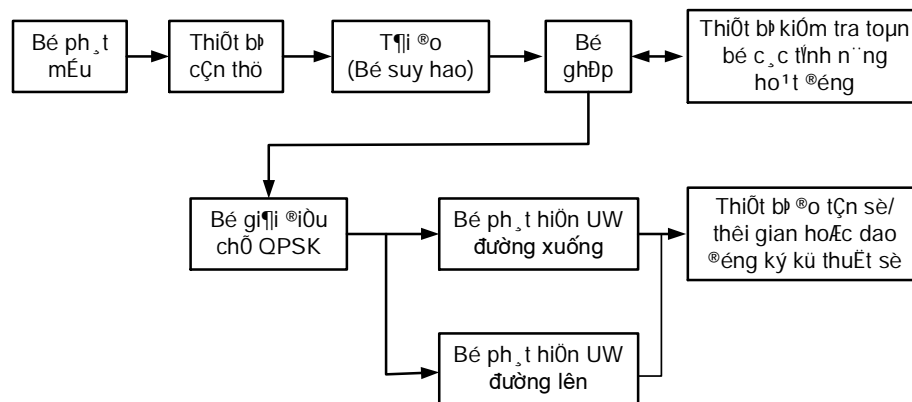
Bé ph¸t mÉu

ThiÕt bÞ cÇn thö

T¶i ®o (Bé suy hao)

Bé ghÐp

ThiÕt bÞ kiÓm tra toµn bé c¸c tÝnh n¨ng ho¹t ®éng

Bé gi¶i ®iÒu chÕ QPSK

Bé ph¸t hiÖn UW đường xuống

Bé ph¸t hiÖn UW đường lên

ThiÕt bÞ ®o tÇn sè/ thêi gian hoÆc dao ®éng ký kü thuËt sè